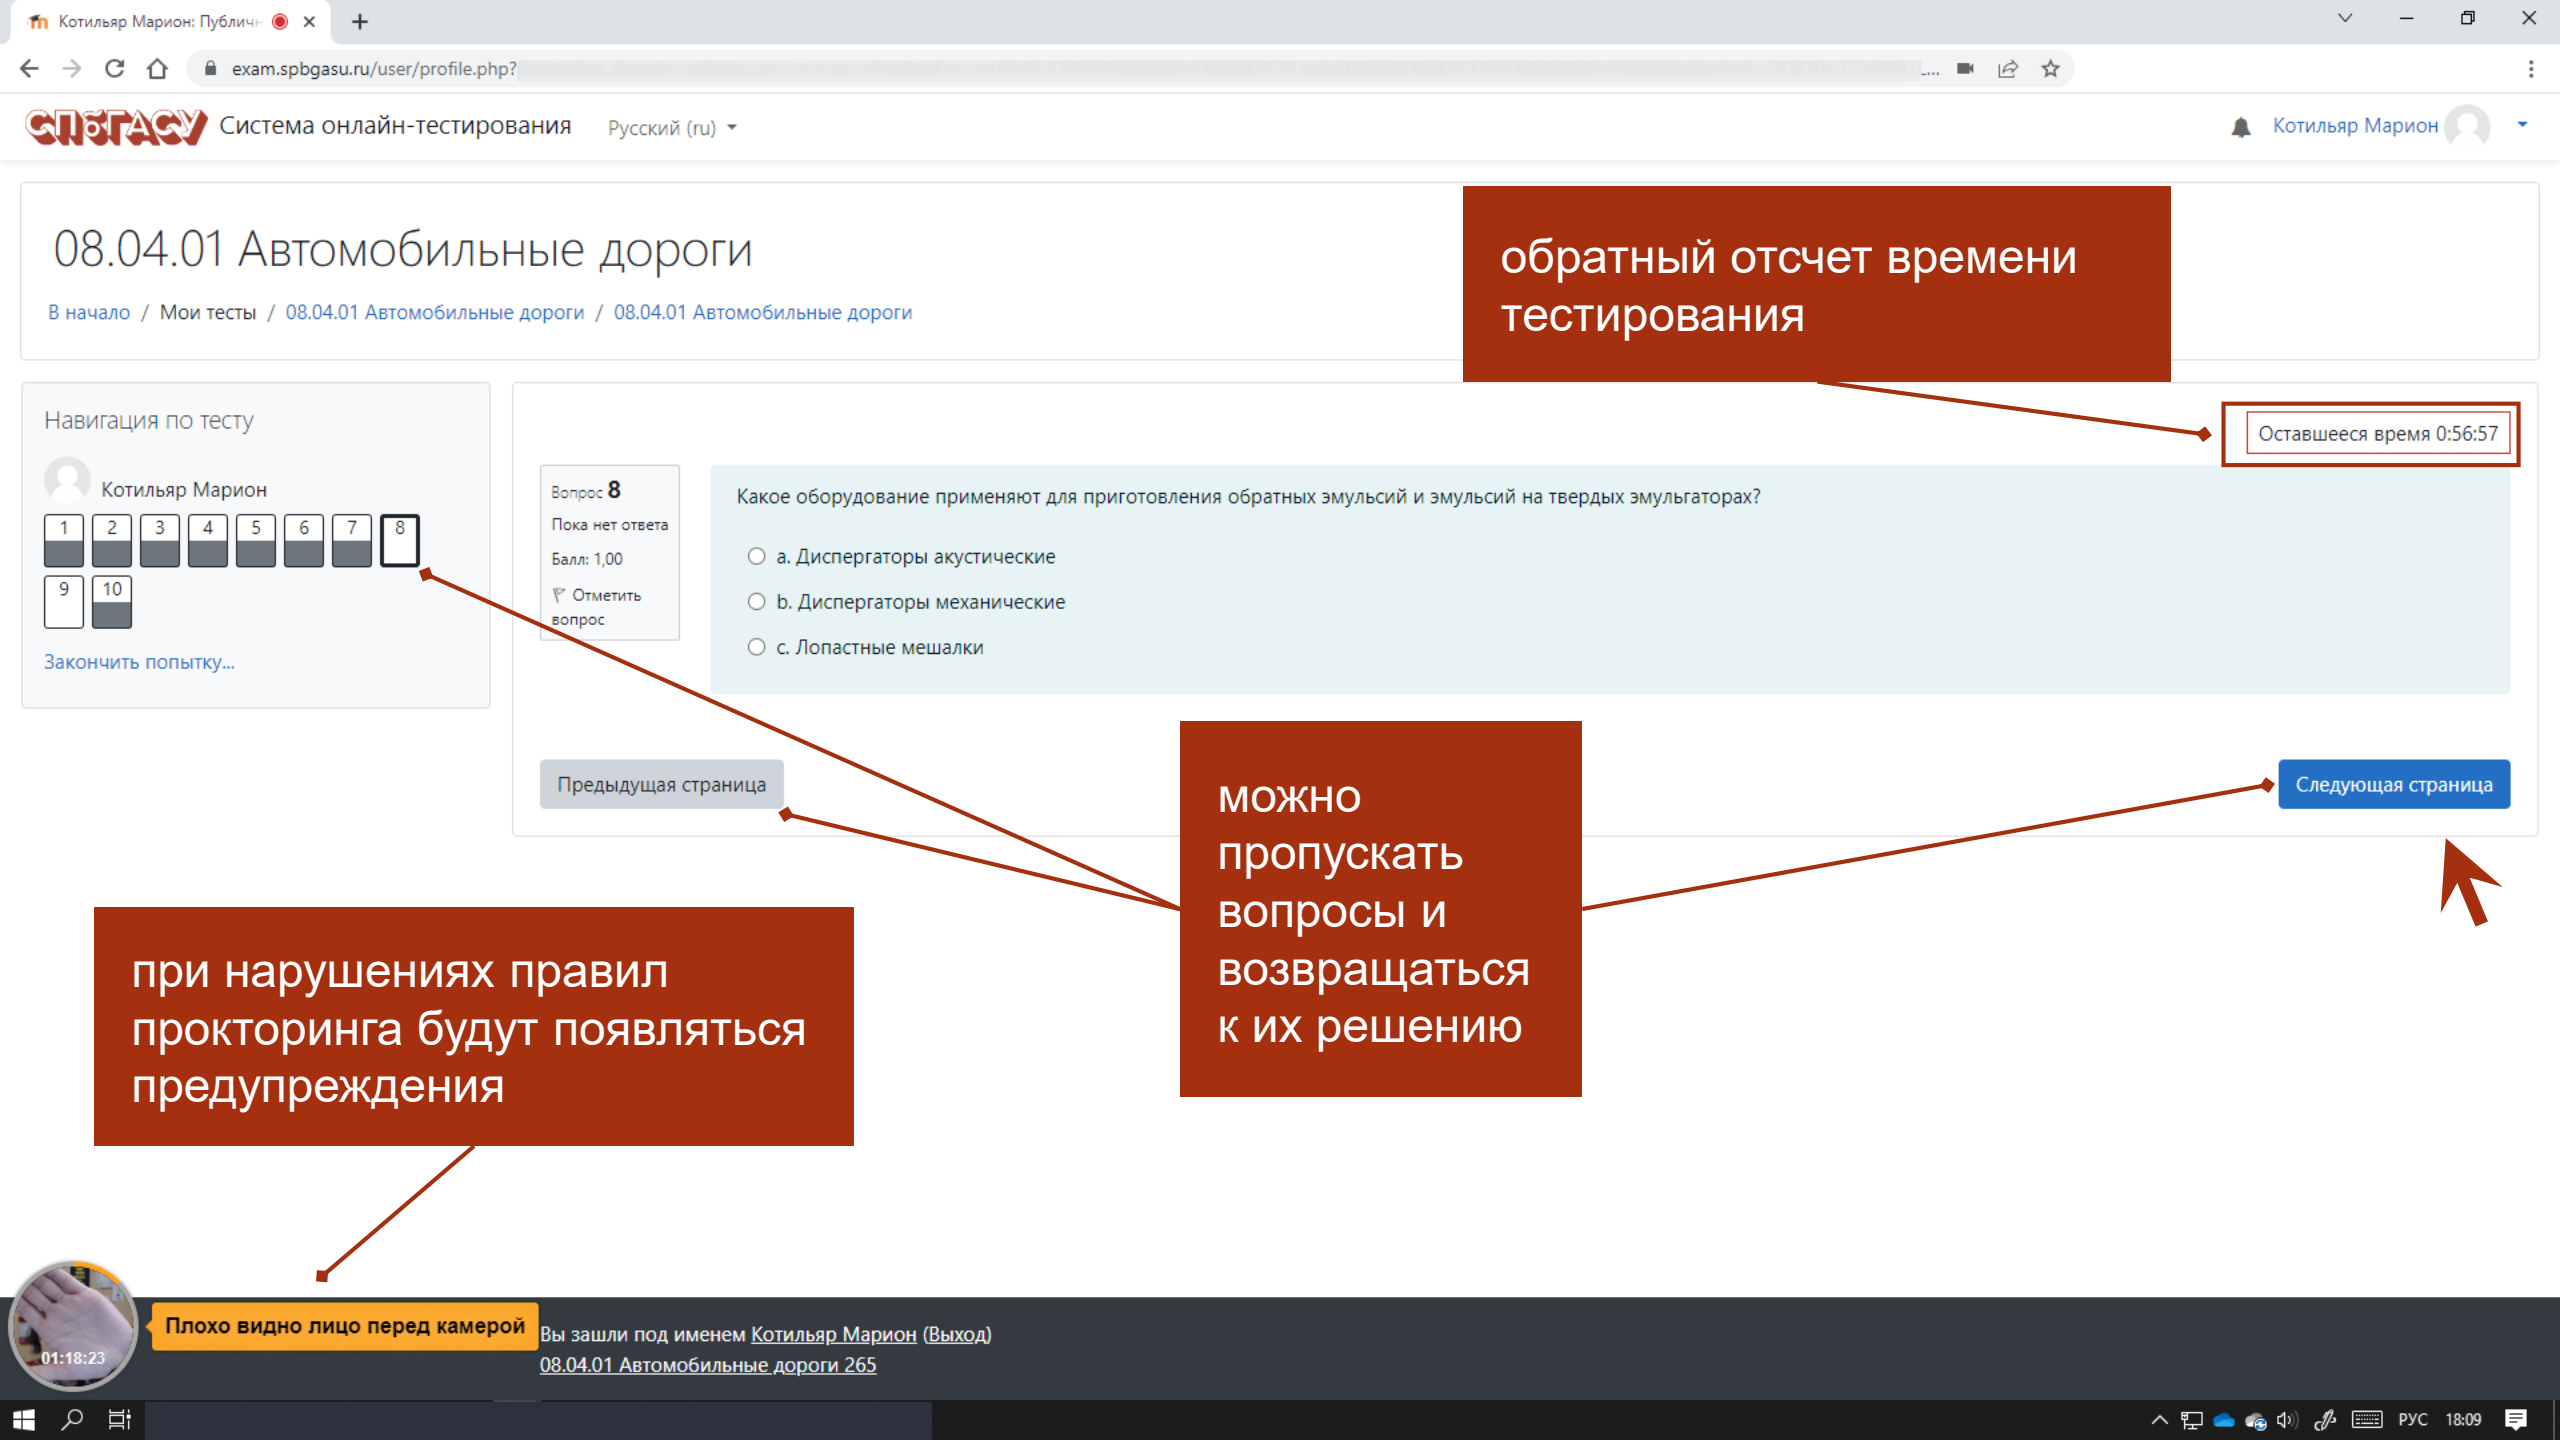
Котильяр Марион: Публичн

exam.spbgasu.ru/user/profile.php?

СПбГАСУ Система онлайн-тестирования Русский (ru)

Котильяр Марион

08.04.01 Автомобильные дороги

В начало / Мои тесты / 08.04.01 Автомобильные дороги / 08.04.01 Автомобильные дороги

обратный отсчет времени тестирования

Навигация по тесту

Котильяр Марион

1 2 3 4 5 6 7 8
9 10

Закончить попытку...

Оставшееся время 0:56:57

Вопрос 8
Пока нет ответа
Балл: 1,00
Отметить вопрос

Какое оборудование применяют для приготовления обратных эмульсий и эмульсий на твердых эмульгаторах?

a. Диспергаторы акустические
b. Диспергаторы механические
c. Лопастные мешалки

Предыдущая страница

Следующая страница

можно пропускать вопросы и возвращаться к их решению

при нарушениях правил прокторинга будут появляться предупреждения

01:18:23

Плохо видно лицо перед камерой

Вы зашли под именем Котильяр Марион (Выход)
08.04.01 Автомобильные дороги 265

РУС 18:09